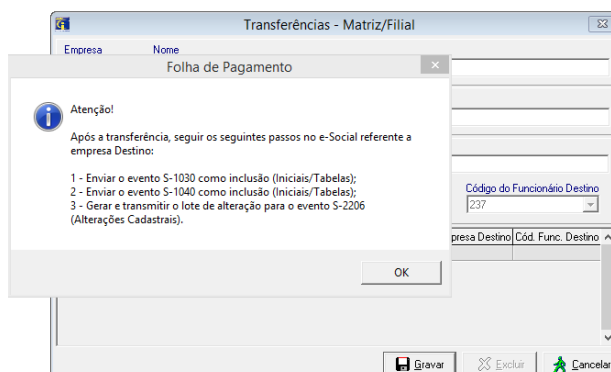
Transferências - Matriz/Filial

Empresa
Nome

Folha de Pagamento

Atenção!

Após a transferência, seguir os seguintes passos no e-Social referente a empresa Destino:

1 - Enviar o evento S-1030 como inclusão (Iniciais/Tabelas);
2 - Enviar o evento S-1040 como inclusão (Iniciais/Tabelas);
3 - Gerar e transmitir o lote de alteração para o evento S-2206 (Alterações Cadastrais).

OK

Código do Funcionário Destino
237

presa Destino
Cód. Func. Destino

Gravar
Excluir
Cancelar